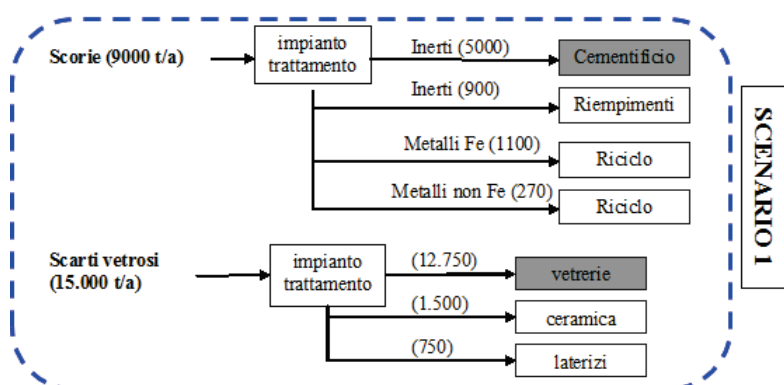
Scorie (9000 t/a)

impianto trattamento

Inerti (5000)

Cementificio

Inerti (900)

Riempimenti

Metalli Fe (1100)

Riciclo

Metalli non Fe (270)

Riciclo

Scarti vetrosi (15.000 t/a)

impianto trattamento

(12.750)

vetrerie

(1.500)

ceramica

(750)

laterizi

SCENARIO 1